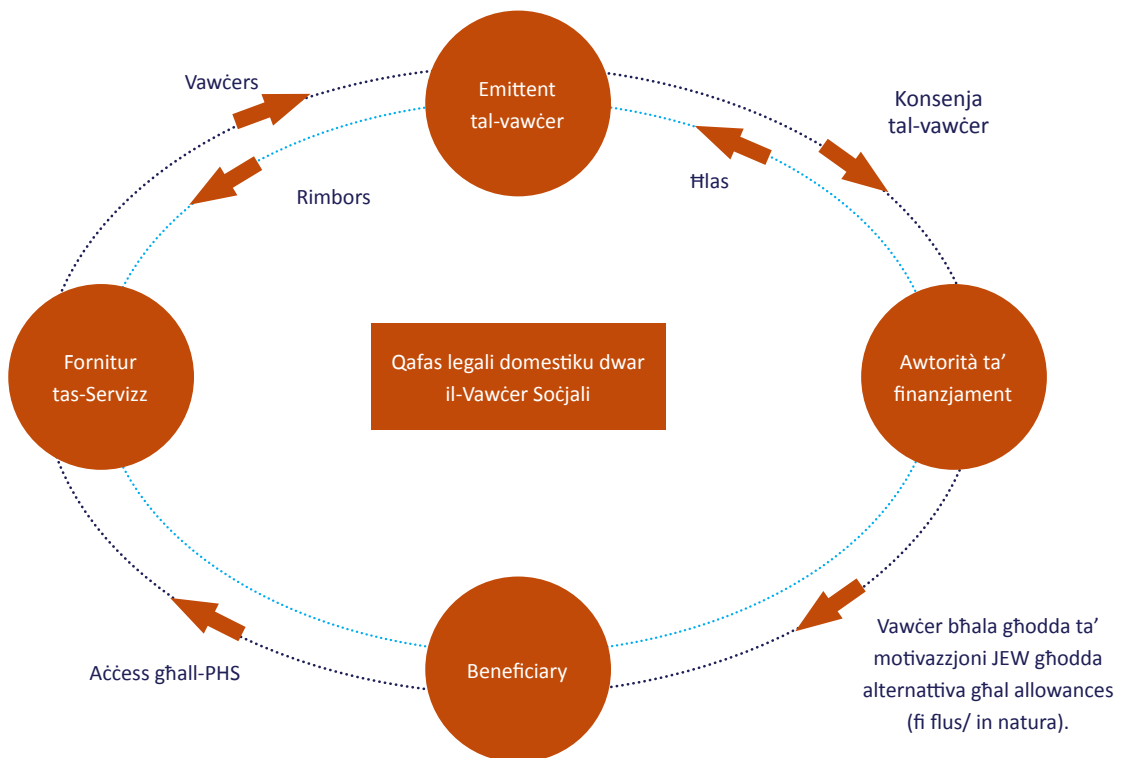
Vawċers

Emittent tal-vawċer

Konsenja tal-vawċer

Rimbors

Ħlas

Fornitur tas-Servizz

Qafas legali domestiku dwar il-Vawċer Soċjali

Awtorità ta' finanzjament

Beneficiary

Aċċess għall-PHS

Vawċer bħala għodda ta' motivazzjoni JEW għodda alternattiva għal allowances (fi flus/ in natura).